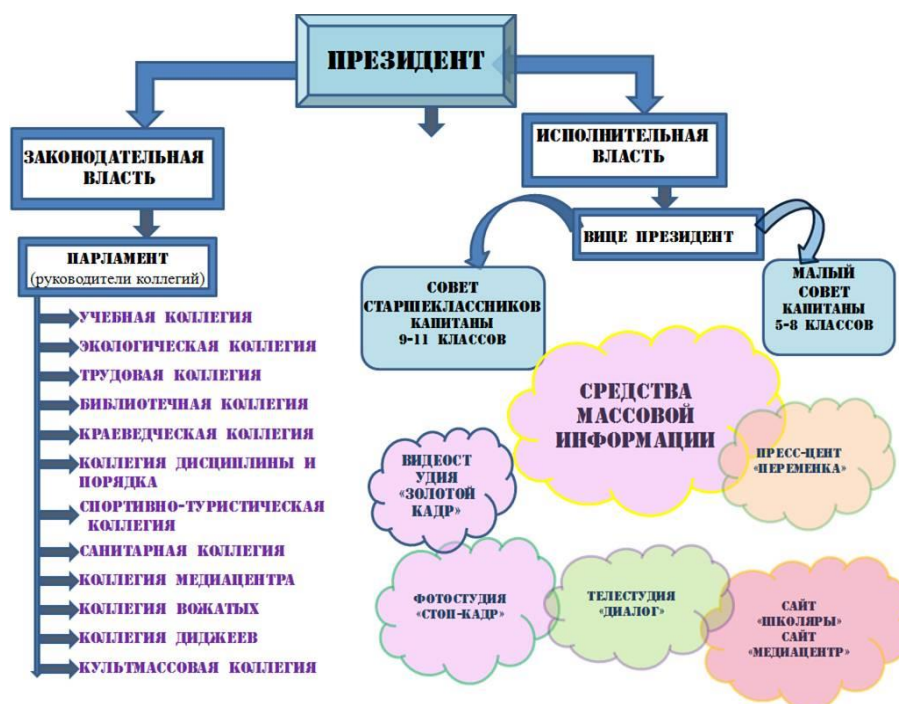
ПРЕЗИДЕНТ

ЗАКОНОДАТЕЛЬНАЯ ВЛАСТЬ

ПАРЛАМЕНТ (руководители коллегий)

УЧЕБНАЯ КОЛЛЕГИЯ
ЭКОЛОГИЧЕСКАЯ КОЛЛЕГИЯ
ТРУДОВАЯ КОЛЛЕГИЯ
БИБЛИОТЕЧНАЯ КОЛЛЕГИЯ
КРАЕВЕДЧЕСКАЯ КОЛЛЕГИЯ
КОЛЛЕГИЯ ДИСЦИПЛИНЫ И ПОРЯДКА
СПОРТИВНО-ТУРИСТИЧЕСКАЯ КОЛЛЕГИЯ
САНИТАРНАЯ КОЛЛЕГИЯ
КОЛЛЕГИЯ МЕДИАЦЕНТРА
КОЛЛЕГИЯ ВОЖАТЫХ
КОЛЛЕГИЯ ДИДЖЕЕВ
КУЛЬТМАССОВАЯ КОЛЛЕГИЯ

ИСПОЛНИТЕЛЬНАЯ ВЛАСТЬ

ВИЦЕ ПРЕЗИДЕНТ

СОВЕТ СТАРШЕКЛАССНИКОВ КАПИТАНЫ 9-11 КЛАССОВ

МАЛЫЙ СОВЕТ КАПИТАНЫ 5-8 КЛАССОВ

СРЕДСТВА МАССОВОЙ ИНФОРМАЦИИ

ВИДЕОСТ УДИЯ «ЗОЛОТОЙ КАДР»

ПРЕСС-ЦЕНТ «ПЕРЕМЕНКА»

ФОТОСТУДИЯ «СТОП-КАДР»

ТЕЛЕСТУДИЯ «ДИАЛОГ»

САЙТ «ШКОЛЯРЫ» САЙТ «МЕДИАЦЕНТР»